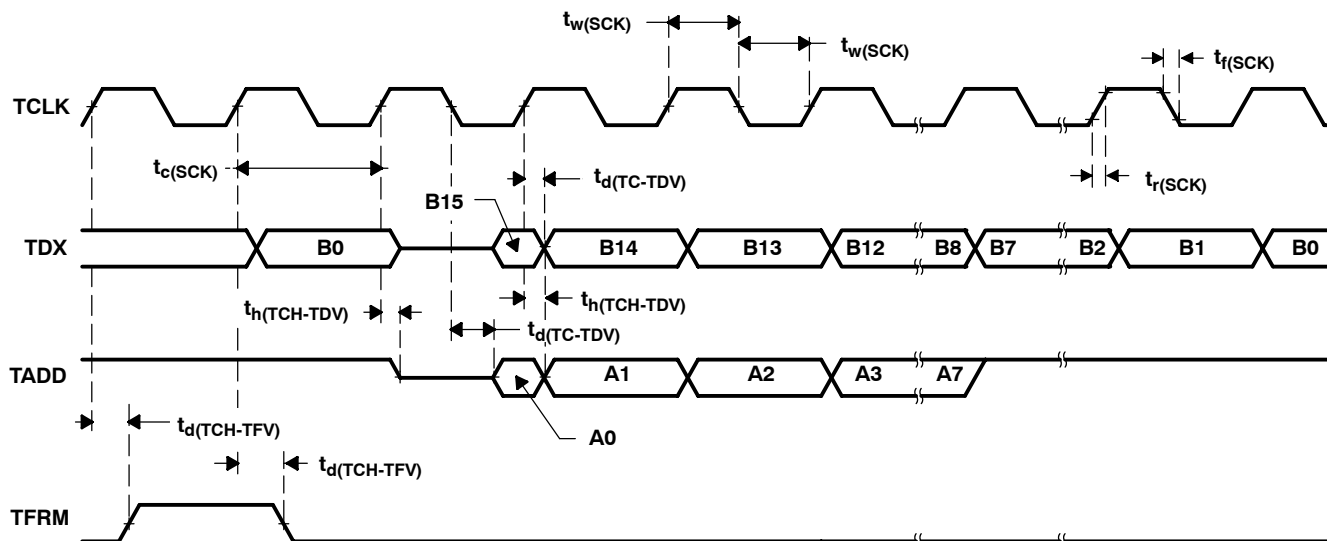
$t_{w(SCK)}$

$t_{w(SCK)}$

$t_{f(SCK)}$

TCLK

$t_{c(SCK)}$

$t_{d(TC-TDV)}$

$t_{r(SCK)}$

B15

TDX

B0

B14

B13

B12

B8

B7

B2

B1

B0

$t_{h(TCH-TDV)}$

$t_{h(TCH-TDV)}$

$t_{d(TC-TDV)}$

TADD

A1

A2

A3

A7

A0

$t_{d(TCH-TFV)}$

$t_{d(TCH-TFV)}$

TFRM